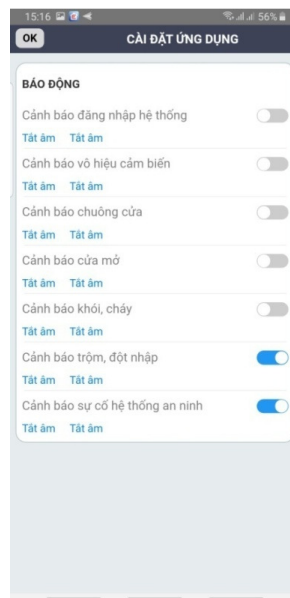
15:16 56%

OK

CÀI ĐẶT ỨNG DỤNG

BÁO ĐỘNG

Cảnh báo đăng nhập hệ thống
Tắt âm Tắt âm

Cảnh báo vô hiệu cảm biến
Tắt âm Tắt âm

Cảnh báo chuông cửa
Tắt âm Tắt âm

Cảnh báo cửa mở
Tắt âm Tắt âm

Cảnh báo khói, cháy
Tắt âm Tắt âm

Cảnh báo trộm, đột nhập
Tắt âm Tắt âm

Cảnh báo sự cố hệ thống an ninh
Tắt âm Tắt âm